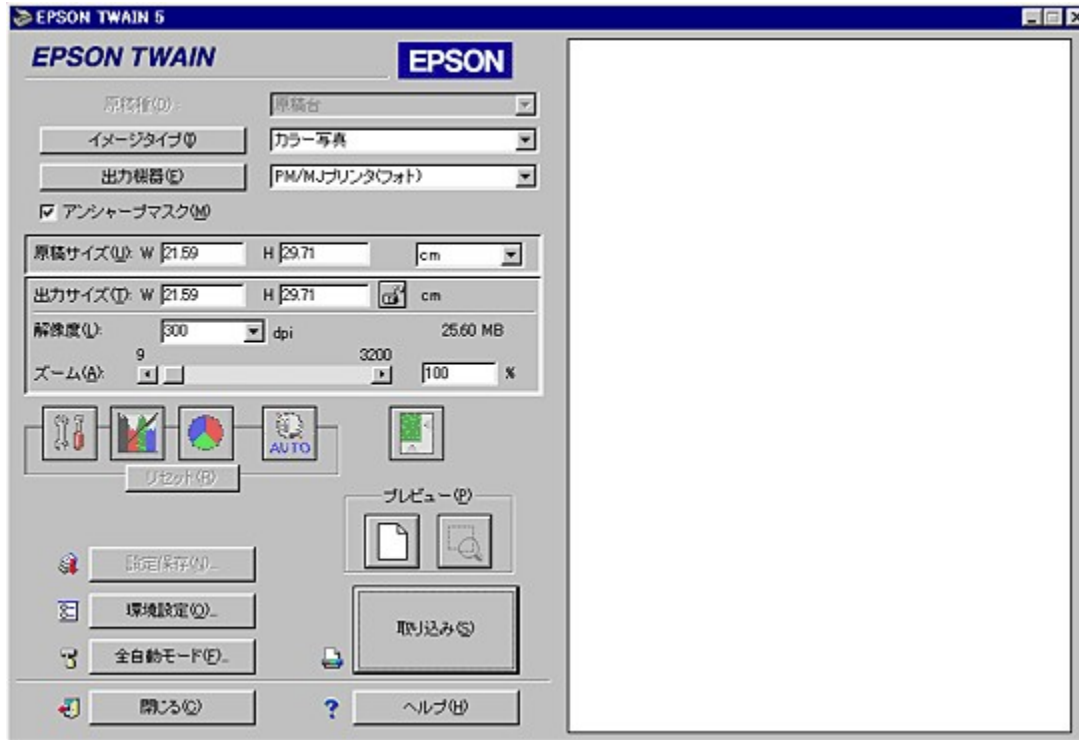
EPSON TWAIN 5

EPSON TWAIN

EPSON

原稿種(D):

原稿台

イメージタイプ(I)

カラー写真

出力機器(E)

PM/MJプリンタ(フォト)

アンシャープマスク(M)

原稿サイズ(U): W 21.59 H 29.71 cm

出力サイズ(T): W 21.59 H 29.71 cm

解像度(L): 300 dpi 25.60 MB

9 3200

ズーム(A): 100 %

AUTO

リセット(R)

プレビュー(P)

設定保存(N)...

環境設定(O)...

取り込み(S)

全自動モード(F)...

閉じる(C)

?

ヘルプ(H)